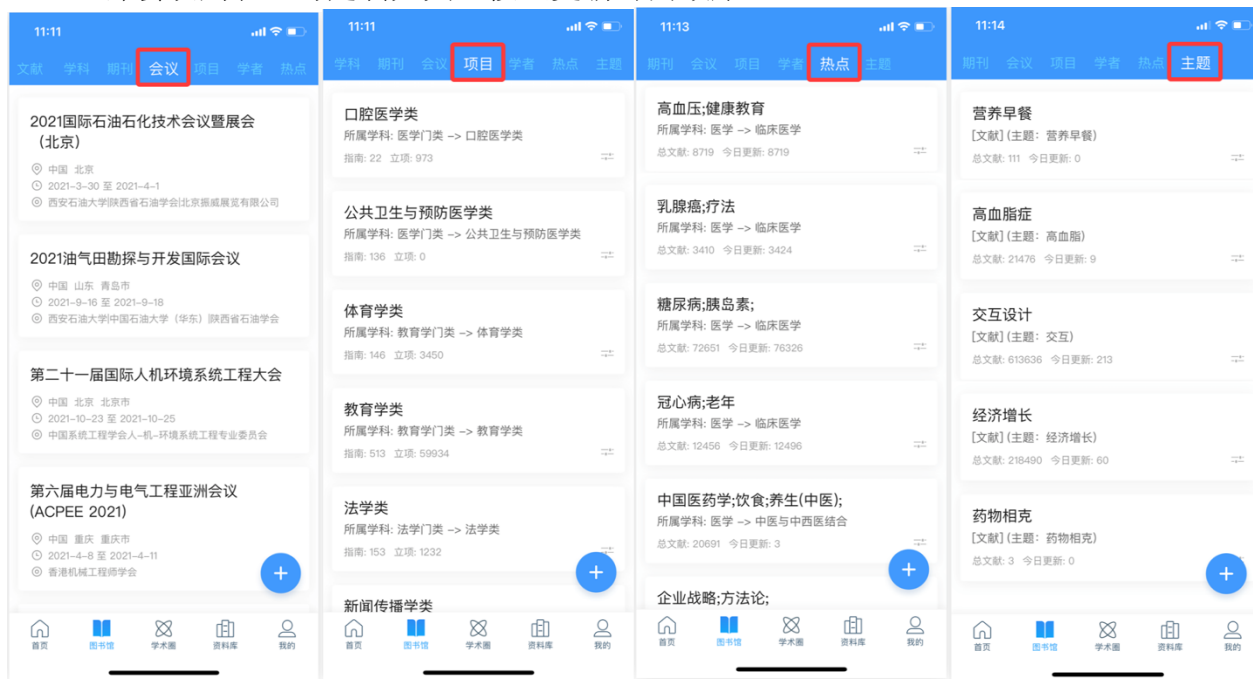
11:11

文献 学科 期刊 会议 项目 学者 热点

2021国际石油石化技术会议暨展会（北京）
中国 北京
2021-3-30 至 2021-4-1
西安石油大学|陕西省石油学会|北京振威展览有限公司

2021油气田勘探与开发国际会议
中国 山东 青岛市
2021-9-16 至 2021-9-18
西安石油大学|中国石油大学（华东）|陕西省石油学会

第二十一届国际人机环境系统工程大会
中国 北京 北京市
2021-10-23 至 2021-10-25
中国系统工程学会人-机-环境系统工程专业委员会

第六届电力与电气工程亚洲会议 (ACPEE 2021)
中国 重庆 重庆市
2021-4-8 至 2021-4-11
香港机械工程师学会

首页 图书馆 学术圈 资料库 我的

11:11

学科 期刊 会议 项目 学者 热点 主题

口腔医学类
所属学科: 医学门类 -> 口腔医学类
指南: 22 立项: 973

公共卫生与预防医学类
所属学科: 医学门类 -> 公共卫生与预防医学类
指南: 136 立项: 0

体育学类
所属学科: 教育学门类 -> 体育学类
指南: 146 立项: 3450

教育学类
所属学科: 教育学门类 -> 教育学类
指南: 513 立项: 59934

法学类
所属学科: 法学门类 -> 法学类
指南: 153 立项: 1232

新闻传播学类

首页 图书馆 学术圈 资料库 我的

11:13

期刊 会议 项目 学者 热点 主题

高血压;健康教育
所属学科: 医学 -> 临床医学
总文献: 8719 今日更新: 8719

乳腺癌;疗法
所属学科: 医学 -> 临床医学
总文献: 3410 今日更新: 3424

糖尿病;胰岛素;
所属学科: 医学 -> 临床医学
总文献: 72651 今日更新: 76326

冠心病;老年
所属学科: 医学 -> 临床医学
总文献: 12456 今日更新: 12496

中国医药学;饮食;养生(中医);
所属学科: 医学 -> 中医与中西医结合
总文献: 20691 今日更新: 3

企业战略;方法论;

首页 图书馆 学术圈 资料库 我的

11:14

期刊 会议 项目 学者 热点 主题

营养早餐
[文献] (主题: 营养早餐)
总文献: 111 今日更新: 0

高血脂症
[文献] (主题: 高血脂)
总文献: 21476 今日更新: 9

交互设计
[文献] (主题: 交互)
总文献: 613636 今日更新: 213

经济增长
[文献] (主题: 经济增长)
总文献: 218490 今日更新: 60

药物相克
[文献] (主题: 药物相克)
总文献: 3 今日更新: 0

首页 图书馆 学术圈 资料库 我的